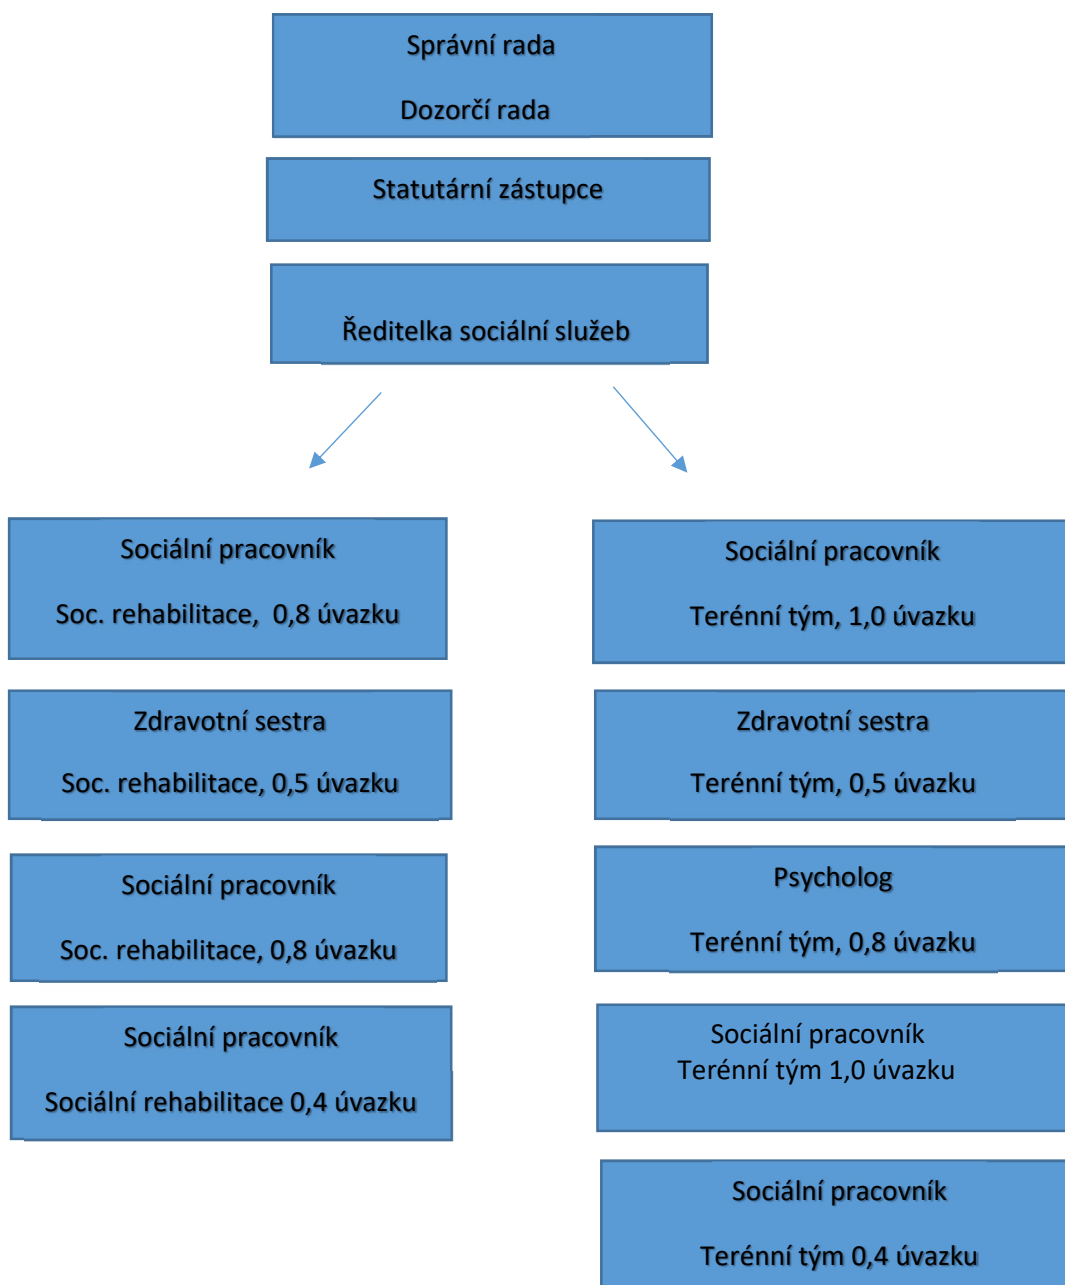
Správní rada

Dozorčí rada

Statutární zástupce

Ředitelka sociální služeb

Sociální pracovník

Soc. rehabilitace, 0,8 úvazku

Zdravotní sestra

Soc. rehabilitace, 0,5 úvazku

Sociální pracovník

Soc. rehabilitace, 0,8 úvazku

Sociální pracovník

Sociální rehabilitace 0,4 úvazku

Sociální pracovník

Terénní tým, 1,0 úvazku

Zdravotní sestra

Terénní tým, 0,5 úvazku

Psycholog

Terénní tým, 0,8 úvazku

Sociální pracovník
Terénní tým 1,0 úvazku

Sociální pracovník

Terénní tým 0,4 úvazku